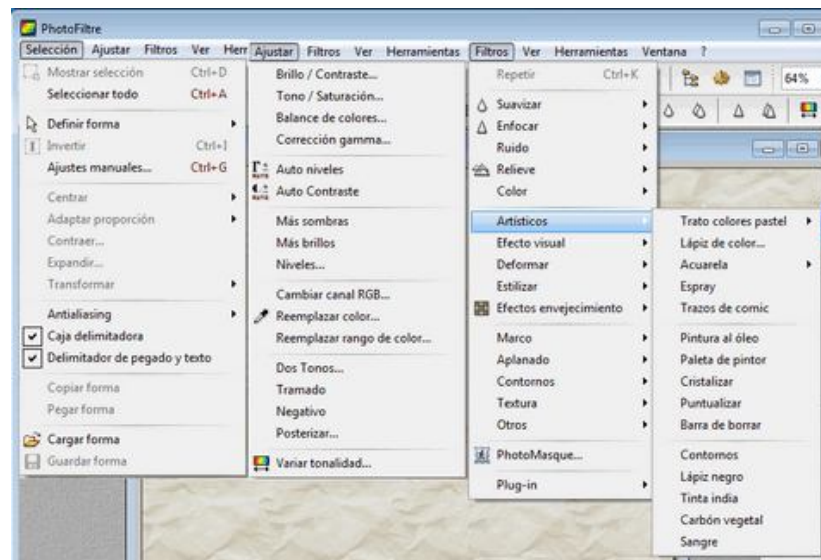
PhotoFiltre

Selección Ajustar Filtros Ver Herr Ajustar Filtros Ver Herramientas Filtros Ver Herramientas Ventana ?

Mostrar selección Ctrl+D
Seleccionar todo Ctrl+A
Definir forma
Invertir Ctrl+I
Ajustes manuales... Ctrl+G
Centrar
Adaptar proporción
Contraer...
Expandir...
Transformar
Antialiasing
Caja delimitadora
Delimitador de pegado y texto
Copiar forma
Pegar forma
Cargar forma
Guardar forma

Brillo / Contraste...
Tono / Saturación...
Balance de colores...
Corrección gamma...
Auto niveles
Auto Contraste
Más sombras
Más brillos
Niveles...
Cambiar canal RGB...
Reemplazar color...
Reemplazar rango de color...
Dos Tonos...
Tramado
Negativo
Posterizar...
Variar tonalidad...

Repetir Ctrl+K
Suavizar
Enfocar
Ruido
Relieve
Color
Artísticos
Efecto visual
Deformar
Estilizar
Efectos envejecimiento
Marco
Aplanado
Contornos
Textura
Otros
PhotoMasque...
Plug-in

64%

Trato colores pastel
Lápiz de color...
Acuarela
Espray
Trazos de comic
Pintura al óleo
Paleta de pintor
Cristalizar
Puntualizar
Barra de borrar
Contornos
Lápiz negro
Tinta india
Carbón vegetal
Sangre